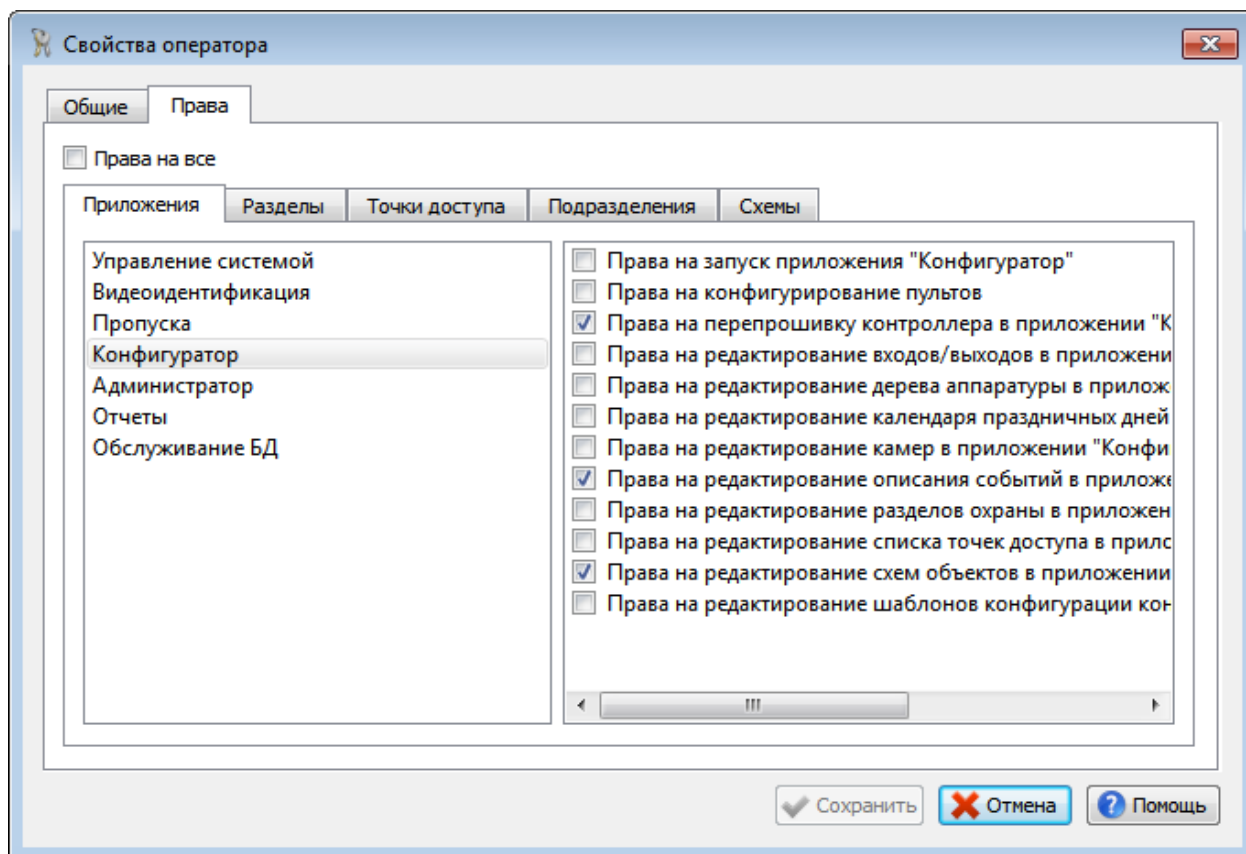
Свойства оператора

Общие | Права

Права на все

Приложения | Разделы | Точки доступа | Подразделения | Схемы

Управление системой
Видеоидентификация
Пропуска
Конфигуратор
Администратор
Отчеты
Обслуживание БД

Права на запуск приложения "Конфигуратор"
Права на конфигурирование пультов
Права на перепрошивку контроллера в приложении "К
Права на редактирование входов/выходов в приложени
Права на редактирование дерева аппаратуры в прилож
Права на редактирование календаря праздничных дней
Права на редактирование камер в приложении "Конфи
Права на редактирование описания событий в приложе
Права на редактирование разделов охраны в приложен
Права на редактирование списка точек доступа в прилс
Права на редактирование схем объектов в приложении
Права на редактирование шаблонов конфигурации кон

Сохранить | Отмена | Помощь